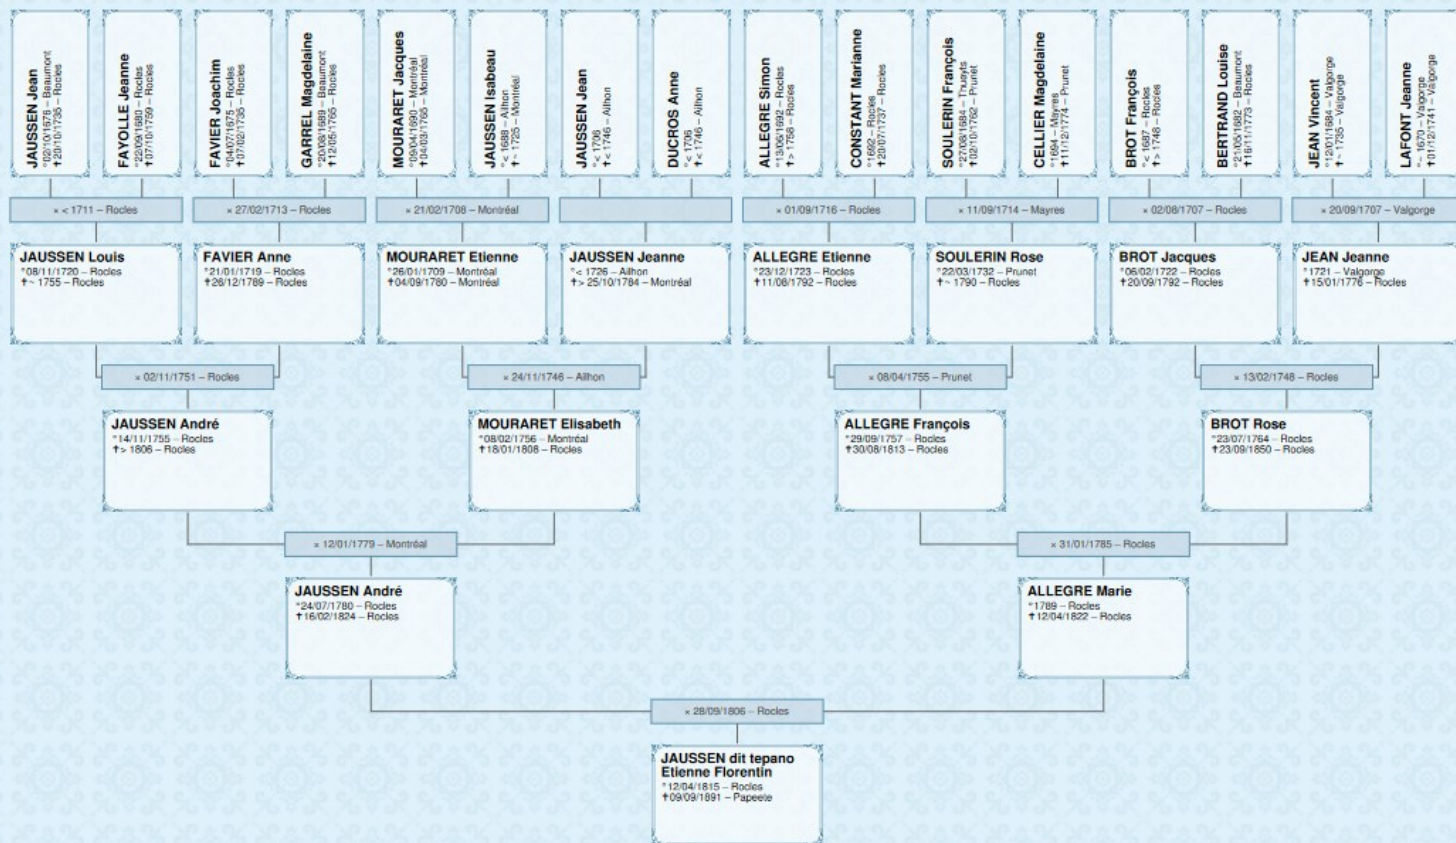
JAUSSEN Jean
°02/10/1676 – Beaumont
†20/10/1735 – Rocles

FAYOLLE Jeanne
°22/09/1680 – Rocles
†07/10/1759 – Rocles

FAVIER Joachim
°04/07/1675 – Rocles
†07/02/1735 – Rocles

GARREL Magdelaine
°20/08/1689 – Beaumont
†12/05/1765 – Rocles

MOURARET Jacques
°09/04/1690 – Montréal
†04/03/1765 – Montréal

JAUSSEN Isabeau
°< 1688 – Ailhon
†~ 1725 – Montréal

JAUSSEN Jean
°< 1706
†< 1746 – Ailhon

DUCROS Anne
°< 1706
†< 1746 – Ailhon

ALLEGRE Simon
°13/06/1692 – Rocles
†> 1758 – Rocles

CONSTANT Marianne
°1692 – Rocles
†20/07/1737 – Rocles

SOULERIN François
°27/08/1684 – Thueyts
†02/10/1762 – Prunet

CELLIER Magdelaine
°1694 – Mayres
†11/12/1774 – Prunet

BROT François
°< 1687 – Rocles
†> 1748 – Rocles

BERTRAND Louise
°21/05/1682 – Beaumont
†16/11/1773 – Rocles

JEAN Vincent
°12/01/1684 – Valgorge
†~ 1735 – Valgorge

LAFONT Jeanne
°~ 1670 – Valgorge
†01/12/1741 – Valgorge

× < 1711 – Rocles

× 27/02/1713 – Rocles

× 21/02/1708 – Montréal

× 01/09/1716 – Rocles

× 11/09/1714 – Mayres

× 02/08/1707 – Rocles

× 20/09/1707 – Valgorge

JAUSSEN Louis
°08/11/1720 – Rocles
†~ 1755 – Rocles

FAVIER Anne
°21/01/1719 – Rocles
†26/12/1789 – Rocles

MOURARET Etienne
°26/01/1709 – Montréal
†04/09/1780 – Montréal

JAUSSEN Jeanne
°< 1726 – Ailhon
†> 25/10/1784 – Montréal

ALLEGRE Etienne
°23/12/1723 – Rocles
†11/08/1792 – Rocles

SOULERIN Rose
°22/03/1732 – Prunet
†~ 1790 – Rocles

BROT Jacques
°06/02/1722 – Rocles
†20/09/1792 – Rocles

JEAN Jeanne
°1721 – Valgorge
†15/01/1776 – Rocles

× 02/11/1751 – Rocles

× 24/11/1746 – Ailhon

× 08/04/1755 – Prunet

× 13/02/1748 – Rocles

JAUSSEN André
°14/11/1755 – Rocles
†> 1806 – Rocles

MOURARET Elisabeth
°08/02/1756 – Montréal
†18/01/1808 – Rocles

ALLEGRE François
°29/09/1757 – Rocles
†30/08/1813 – Rocles

BROT Rose
°23/07/1764 – Rocles
†23/09/1850 – Rocles

× 12/01/1779 – Montréal

× 31/01/1785 – Rocles

JAUSSEN André
°24/07/1780 – Rocles
†16/02/1824 – Rocles

ALLEGRE Marie
°1789 – Rocles
†12/04/1822 – Rocles

× 28/09/1806 – Rocles

JAUSSEN dit tepano Etienne Florentin
°12/04/1815 – Rocles
†09/09/1891 – Papeete